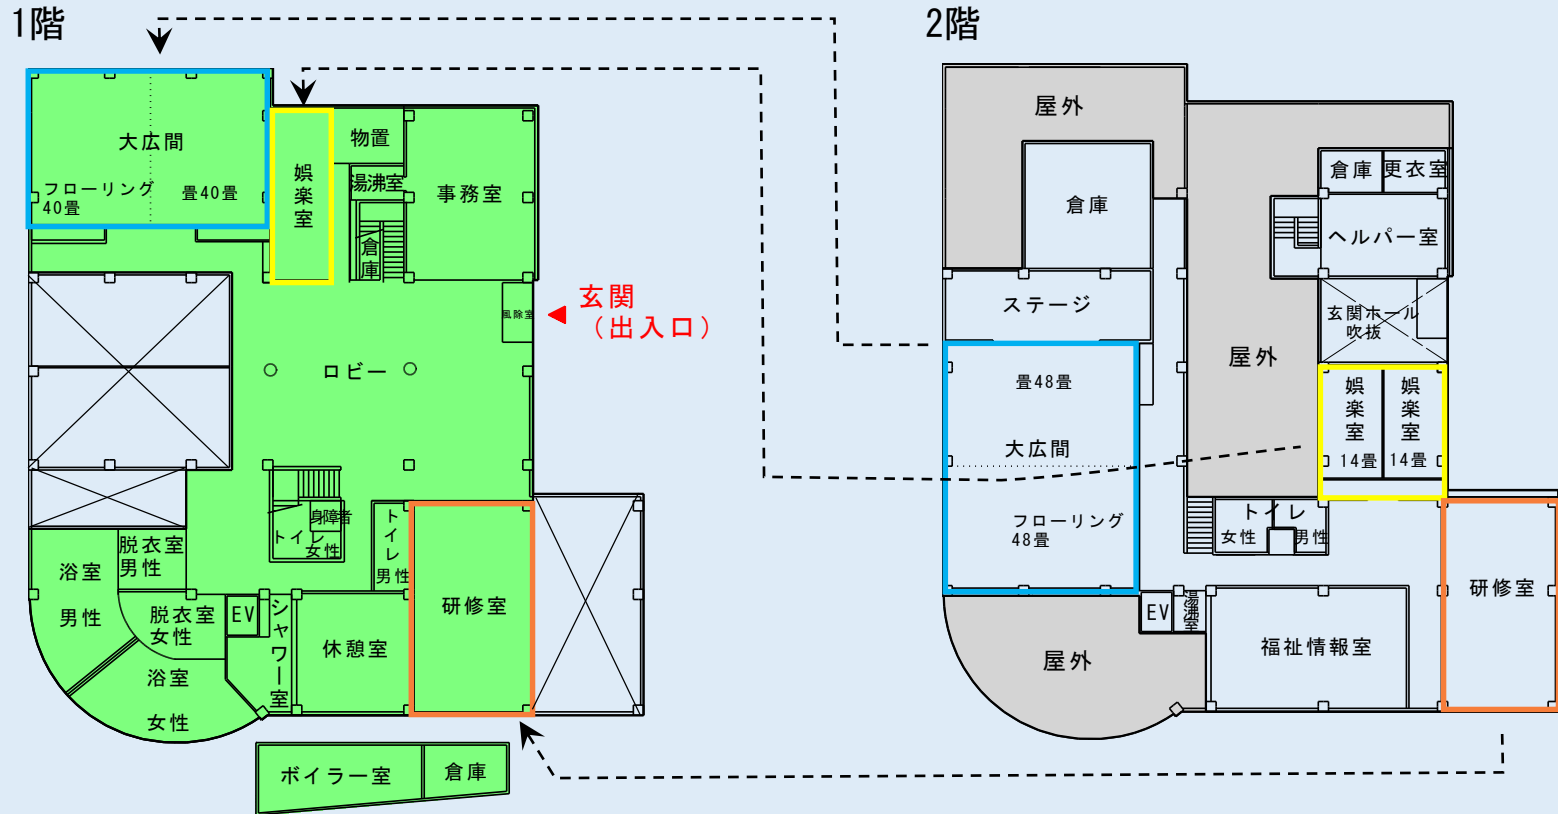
1階

大広間
フローリング
40畳
畳40畳
娯楽室
物置
湯沸室
倉庫
事務室
玄関
（出入口）
風除室
ロビー
身障者
トイレ
女性
トイレ
男性
研修室
浴室
男性
脱衣室
男性
脱衣室
女性
EV
シャワー室
休憩室
浴室
女性
ボイラー室
倉庫

2階

屋外
倉庫
倉庫
更衣室
ヘルパー室
ステージ
玄関ホール
吹抜
屋外
畳48畳
大広間
フローリング
48畳
娯楽室
14畳
娯楽室
14畳
トイレ
女性
男性
研修室
EV
湯沸室
福祉情報室
屋外